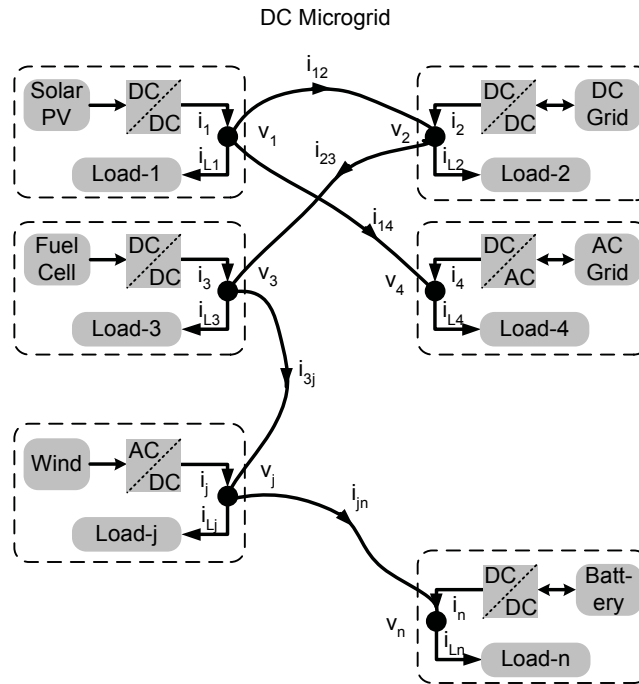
DC Microgrid

Solar PV
DC DC
$i_1$
$v_1$
$i_{L1}$
Load-1

$i_{12}$
$i_{23}$
$i_{14}$

DC DC
DC Grid
$v_2$
$i_2$
$i_{L2}$
Load-2

Fuel Cell
DC DC
$i_3$
$v_3$
$i_{L3}$
Load-3

DC AC
AC Grid
$v_4$
$i_4$
$i_{L4}$
Load-4

$i_{3j}$

Wind
AC DC
$i_j$
$v_j$
$i_{Lj}$
Load-j

$i_{jn}$

DC DC
Batt-ery
$v_n$
$i_n$
$i_{Ln}$
Load-n